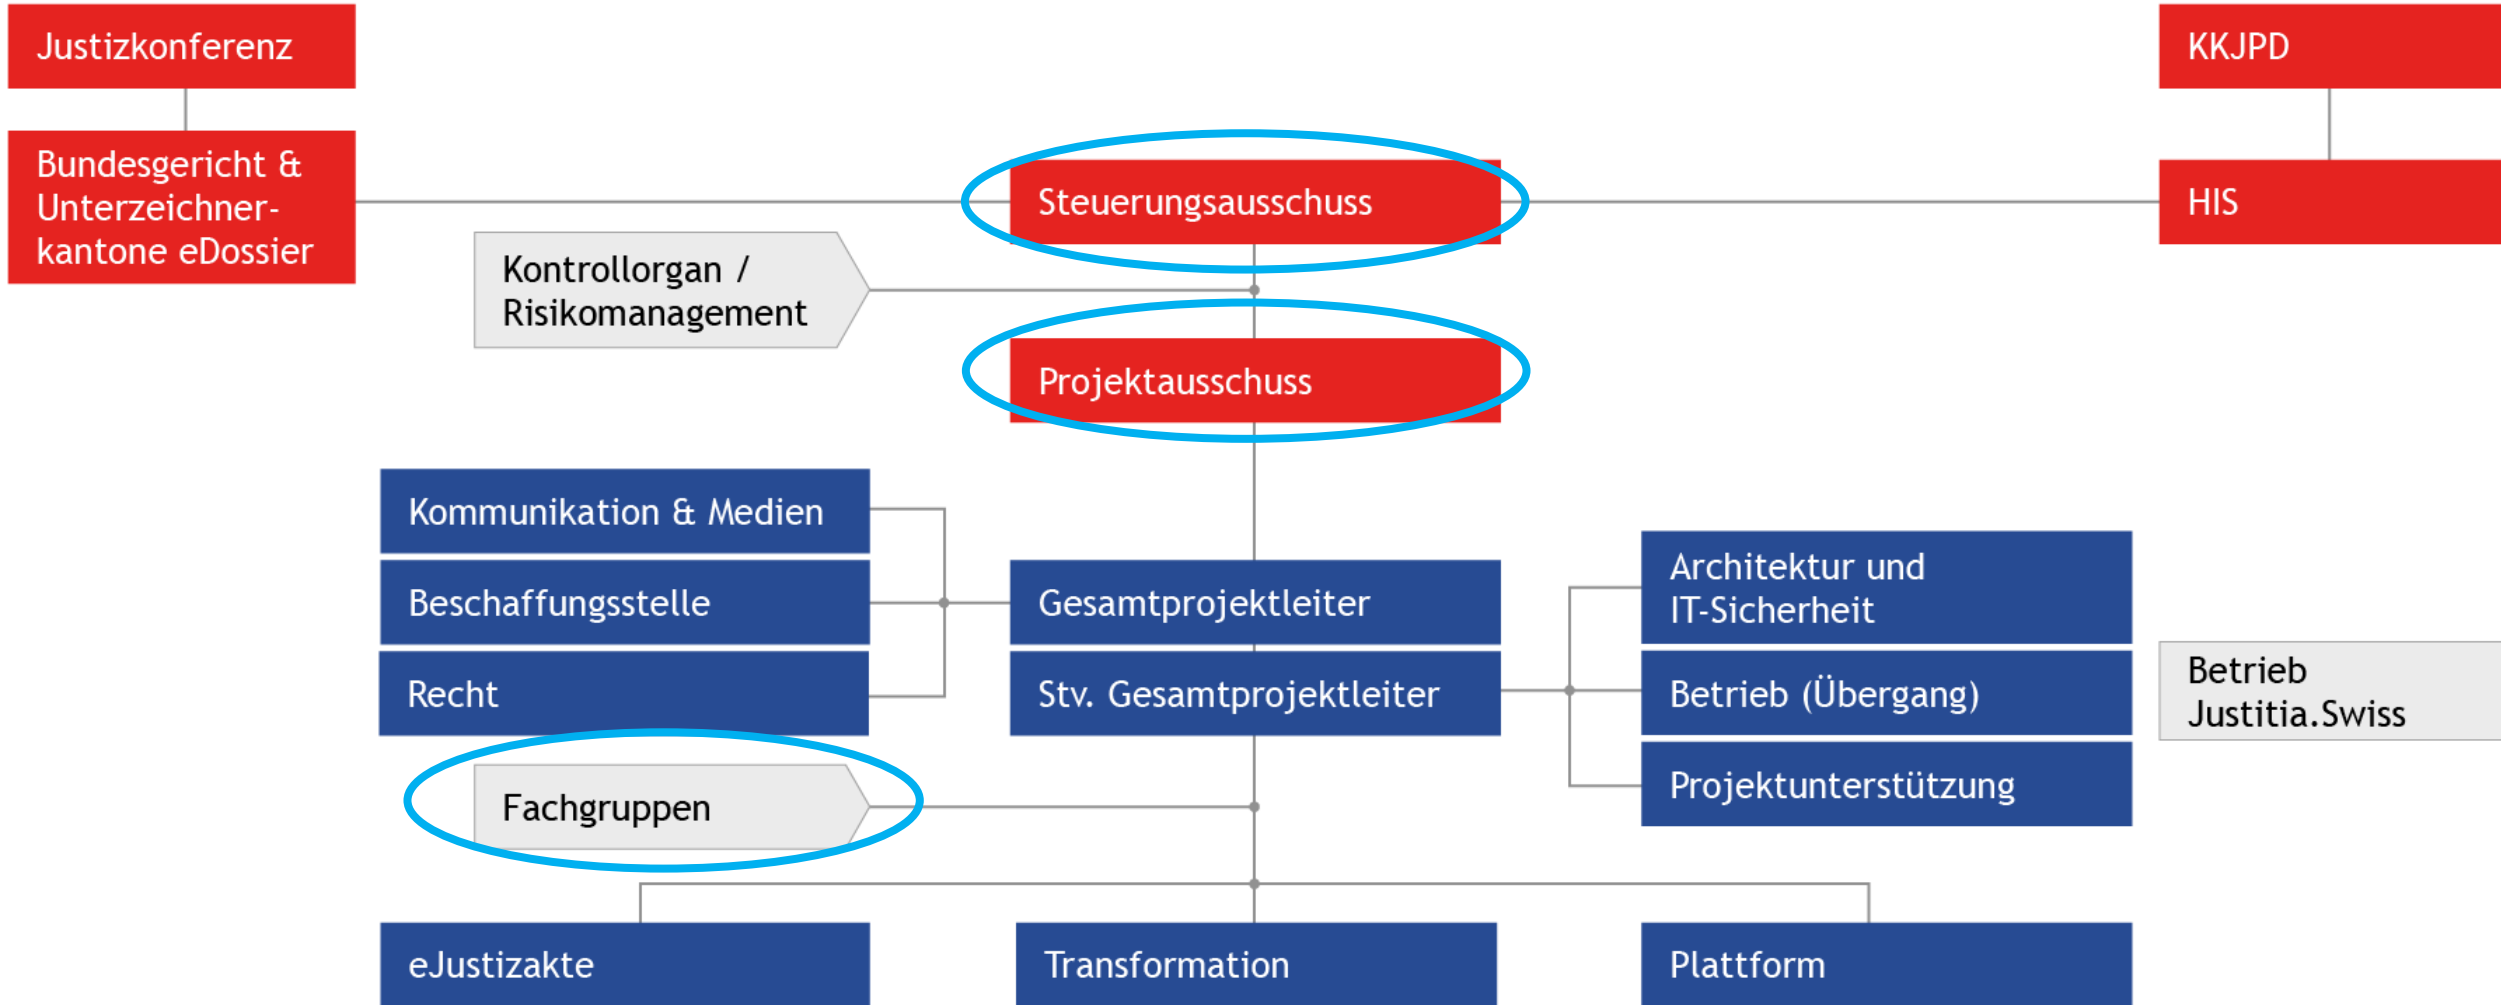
Justizkonferenz

KKJPD

Bundesgericht & Unterzeichnerkantone eDossier

Steuerungsausschuss

HIS

Kontrollorgan / Risikomanagement

Projektausschuss

Kommunikation & Medien

Beschaffungsstelle

Recht

Gesamtprojektleiter

Stv. Gesamtprojektleiter

Architektur und IT-Sicherheit

Betrieb (Übergang)

Projektunterstützung

Betrieb Justitia.Swiss

Fachgruppen

eJustizakte

Transformation

Plattform